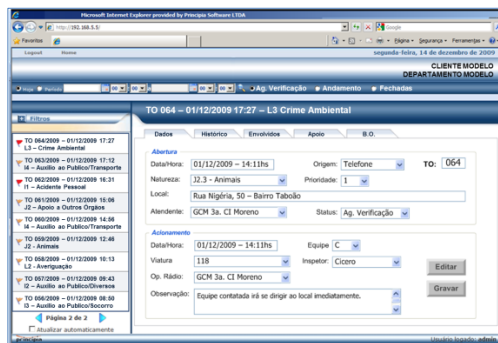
Microsoft Internet Explorer provided by Principia Software LTDA

http://192.168.5.5/

Google

Favoritos

Página • Segurança • Ferramentas •

Logout Home

segunda-feira, 14 de dezembro de 2009

CLIENTE MODELO
DEPARTAMENTO MODELO

Hoje Período Ag. Verificação Andamento Fechadas

Filtros

TO 064/2009 – 01/12/2009 17:27
L3 – Crime Ambiental

TO 063/2009 – 01/12/2009 17:12
I4 – Auxílio ao Público/Transporte

TO 062/2009 – 01/12/2009 16:31
I1 – Acidente Pessoal

TO 061/2009 – 01/12/2009 15:06
J2 – Apoio a Outros Órgãos

TO 060/2009 – 01/12/2009 14:56
I4 – Auxílio ao Público/Transporte

TO 059/2009 – 01/12/2009 12:46
J2 – Animais

TO 058/2009 – 01/12/2009 10:13
L2 – Averiguação

TO 057/2009 – 01/12/2009 09:43
I2 – Auxílio ao Público/Diversos

TO 056/2009 – 01/12/2009 08:50
I3 – Auxílio ao Público/Socorro

Página 2 de 2

Atualizar automaticamente

TO 064 – 01/12/2009 17:27 – L3 Crime Ambiental

Dados Histórico Envolvidos Apoio B.O.

Abertura

Data/Hora: 01/12/2009 – 14:11hs Origem: Telefone TO: 064

Natureza: J2.3 - Animais Prioridade: 1

Local: Rua Nigéria, 50 – Bairro Taboão

Atendente: GCM 3a. Cl Moreno Status: Ag. Verificação

Acionamento

Data/Hora: 01/12/2009 – 14:11hs Equipe C

Viatura 118 Inspetor: Cícero

Op. Rádio: GCM 3a. Cl Moreno

Observação: Equipe contatada irá se dirigir ao local imediatamente.

Editar

Gravar

Usuário logado: admin